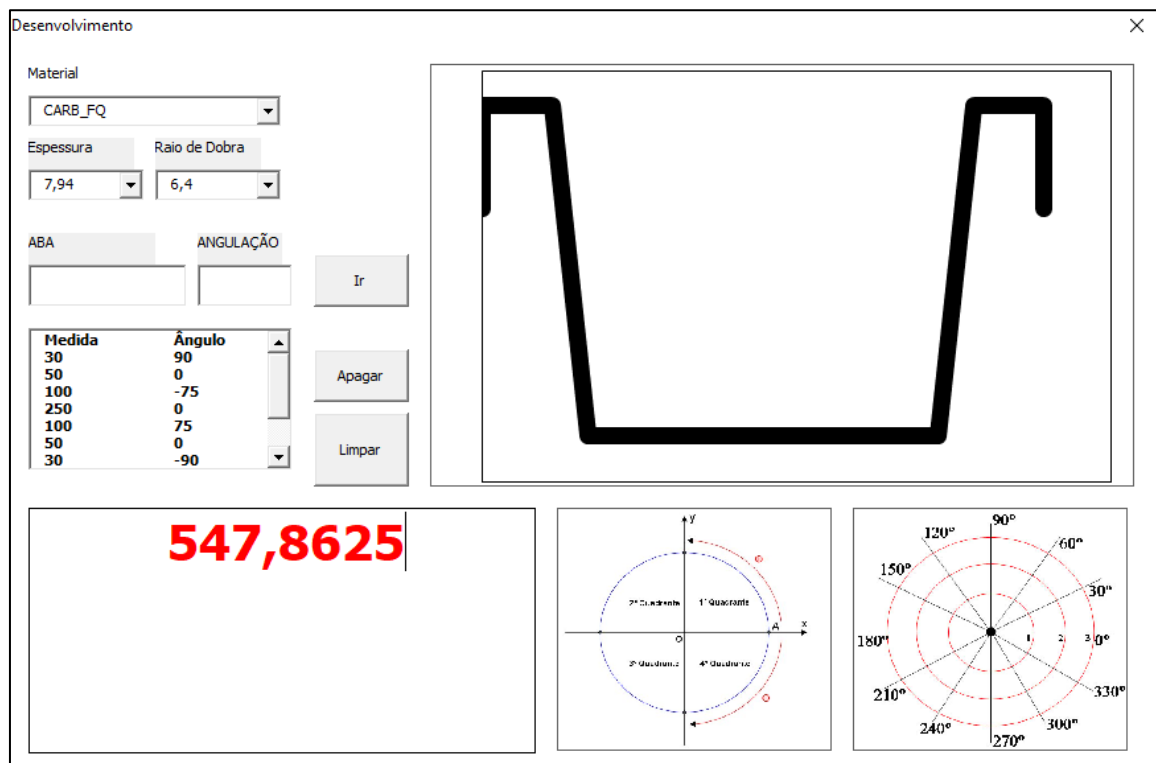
Desenvolvimento

Material

CARB_FQ

Espessura

7,94

Raio de Dobra

6,4

ABA

ANGULAÇÃO

Ir

| Medida | Ângulo |
|---|---|
| 30 | 90 |
| 50 | 0 |
| 100 | -75 |
| 250 | 0 |
| 100 | 75 |
| 50 | 0 |
| 30 | -90 |

Apagar

Limpar

547,8625

y
x
O
A
2º Quadrante
1º Quadrante
3º Quadrante
4º Quadrante

90°
120°
60°
150°
30°
180°
0°
210°
330°
240°
300°
270°
1
2
3